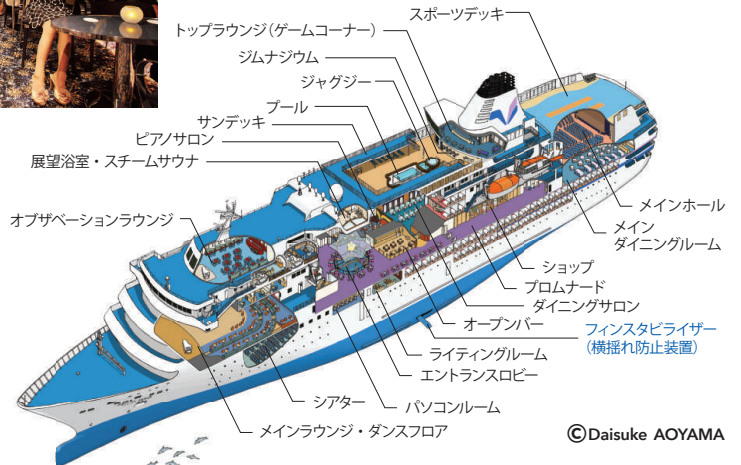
トップラウンジ(ゲームコーナー)
スポーツデッキ
ジムナジウム
ジャグジー
プール
サンデッキ
ピアノサロン
展望浴室・スチームサウナ
オブザベーションラウンジ
メインホール
メイン
ダイニングルーム
ショップ
プロムナード
ダイニングサロン
オープンバー
フィンスタビライザー
(横揺れ防止装置)
ライティングルーム
エントランスロビー
シアター
パソコンルーム
メインラウンジ・ダンスフロア
©Daisuke AOYAMA